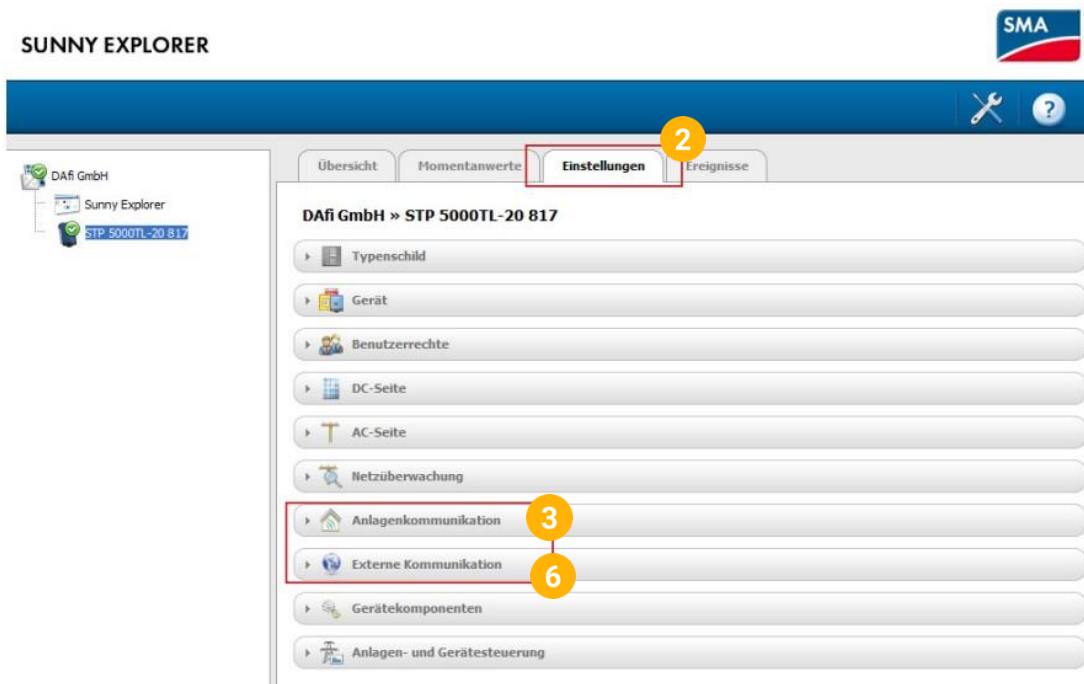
SUNNY EXPLORER

SMA

?

DAfi GmbH
Sunny Explorer
STP 5000TL-20 817

Übersicht
Momentanwerte
Einstellungen
2
Ereignisse

DAfi GmbH » STP 5000TL-20 817

Typenschild
Gerät
Benutzerrechte
DC-Seite
AC-Seite
Netzüberwachung
Anlagenkommunikation
3
Externe Kommunikation
6
Gerätekomponenten
Anlagen- und Gerätesteuerung